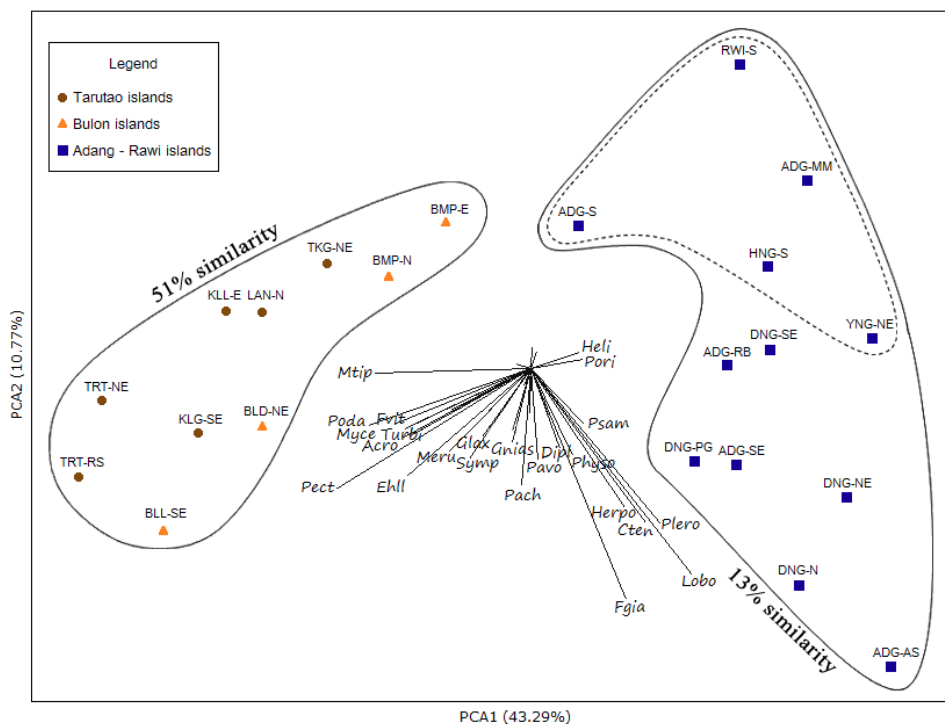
Legend
Tarutao islands
Bulon islands
Adang - Rawi islands

51% similarity

BMP-E
TKG-NE
BMP-N
KLL-E
LAN-N
TRT-NE
KLG-SE
BLD-NE
TRT-RS
BLL-SE

RWI-S
ADG-MM
ADG-S
HNG-S
YNG-NE
DNG-SE
ADG-RB
DNG-PG
ADG-SE
DNG-NE
DNG-N
ADG-AS

13% similarity

Heli
Pori
Mtip
Psam
Poda
Fvlt
Myce
Turbi
Acro
Glax
Gnias
Dipl
Meru
Symp
Pavo
Physo
Pect
Ehll
Pach
Herpo
Cten
Plero
Lobo
Fgia

PCA2 (10.77%)
PCA1 (43.29%)